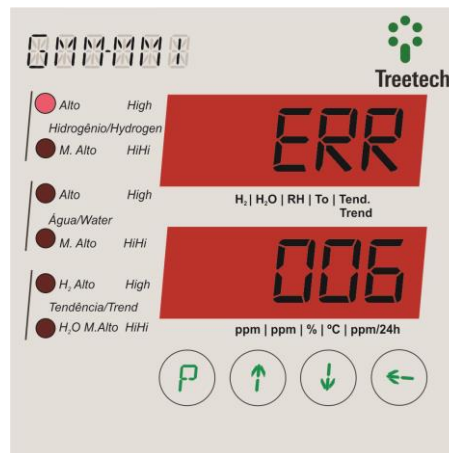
Treetech

Alto High
Hidrogênio/Hydrogen
M. Alto HiHi

Alto High
Água/Water
M. Alto HiHi

$H_2$ Alto High
Tendência/Trend
$H_2O$ M.Alto HiHi

ERR

$H_2$ | $H_2O$ | RH | To | Tend.
Trend

006

ppm | ppm | % | ºC | ppm/24h

P